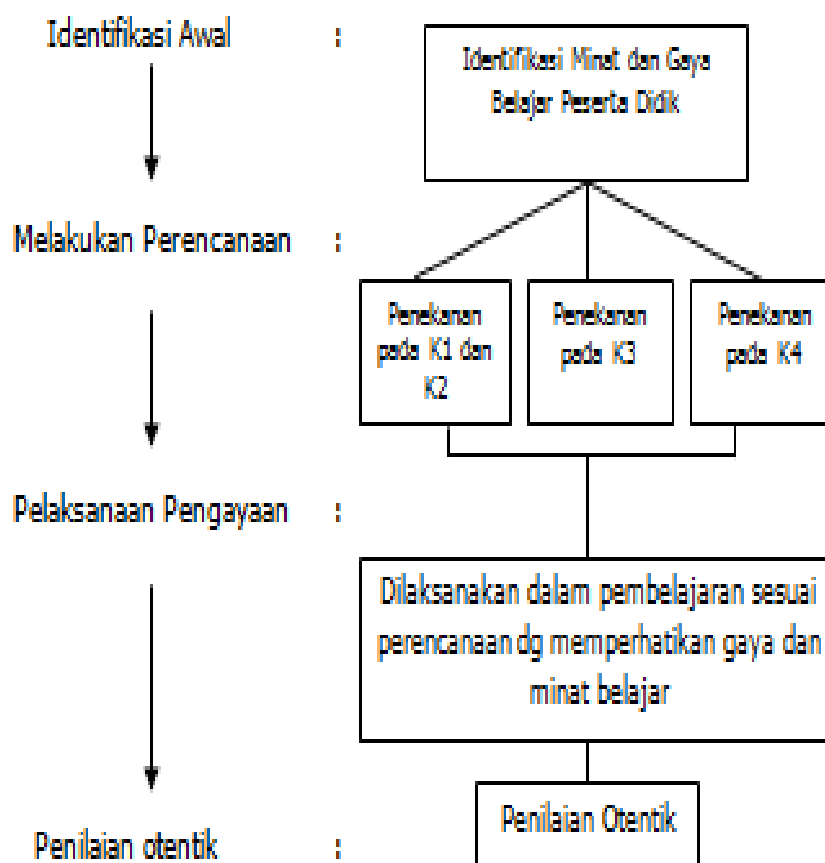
Identifikasi Awal :

Identifikasi Minat dan Gaya Belajar Peserta Didik

Melakukan Perencanaan :

Penekanan pada K1 dan K2

Penekanan pada K3

Penekanan pada K4

Pelaksanaan Pengayaan :

Dilaksanakan dalam pembelajaran sesuai perencanaan dg memperhatikan gaya dan minat belajar

Penilaian otentik :

Penilaian Otentik